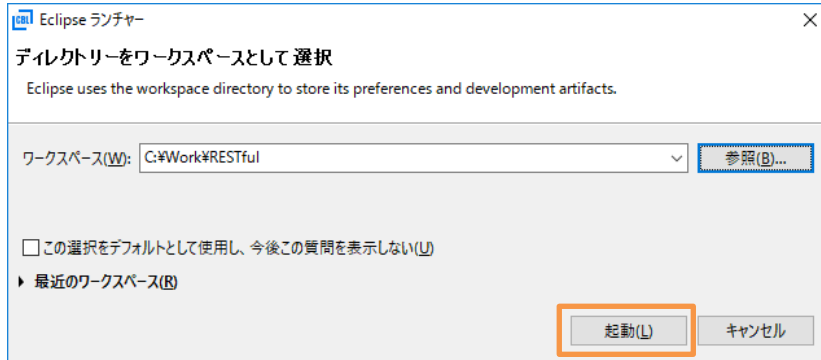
CBL Eclipse ランチャー

ディレクトリーをワークスペースとして選択

Eclipse uses the workspace directory to store its preferences and development artifacts.

ワークスペース(W): C:¥Work¥RESTful

参照(B)...

この選択をデフォルトとして使用し、今後この質問を表示しない(U)

最近のワークスペース(R)

起動(L)

キャンセル